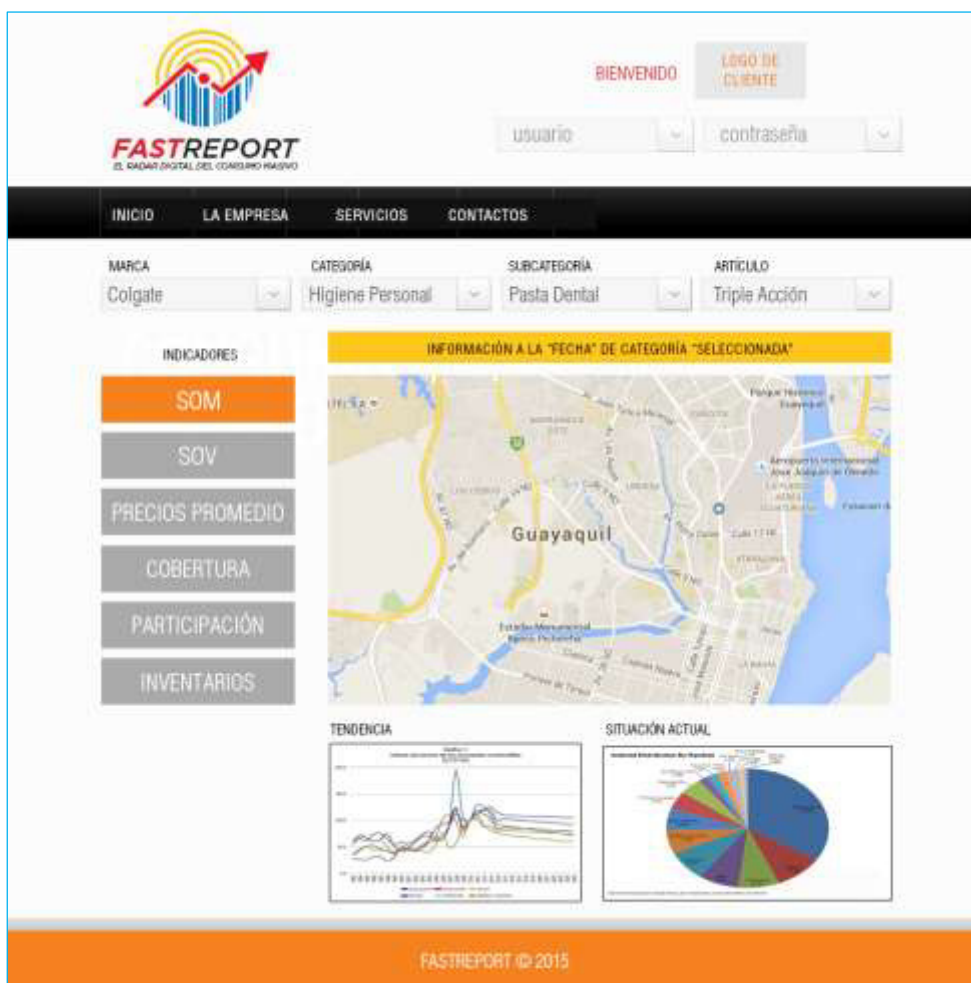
FASTREPORT
EL RADAR DIGITAL DEL CONSUMO MASIVO

BIENVENIDO

LOGO DE CLIENTE

usuario

contraseña

INICIO LA EMPRESA SERVICIOS CONTACTOS

MARCA
Colgate

CATEGORÍA
Higiene Personal

SUBCATEGORÍA
Pasta Dental

ARTÍCULO
Triple Acción

INDICADORES

SOM

SOV

PRECIOS PROMEDIO

COBERTURA

PARTICIPACIÓN

INVENTARIOS

INFORMACIÓN A LA "FECHA" DE CATEGORÍA "SELECCIONADA"

Guayaquil

Parque Histórico Guayaquil

Aeropuerto Internacional José Joaquín de Olmedo

Estadio Monumental Banco Pichincha

TENDENCIA

SITUACIÓN ACTUAL

FASTREPORT © 2015